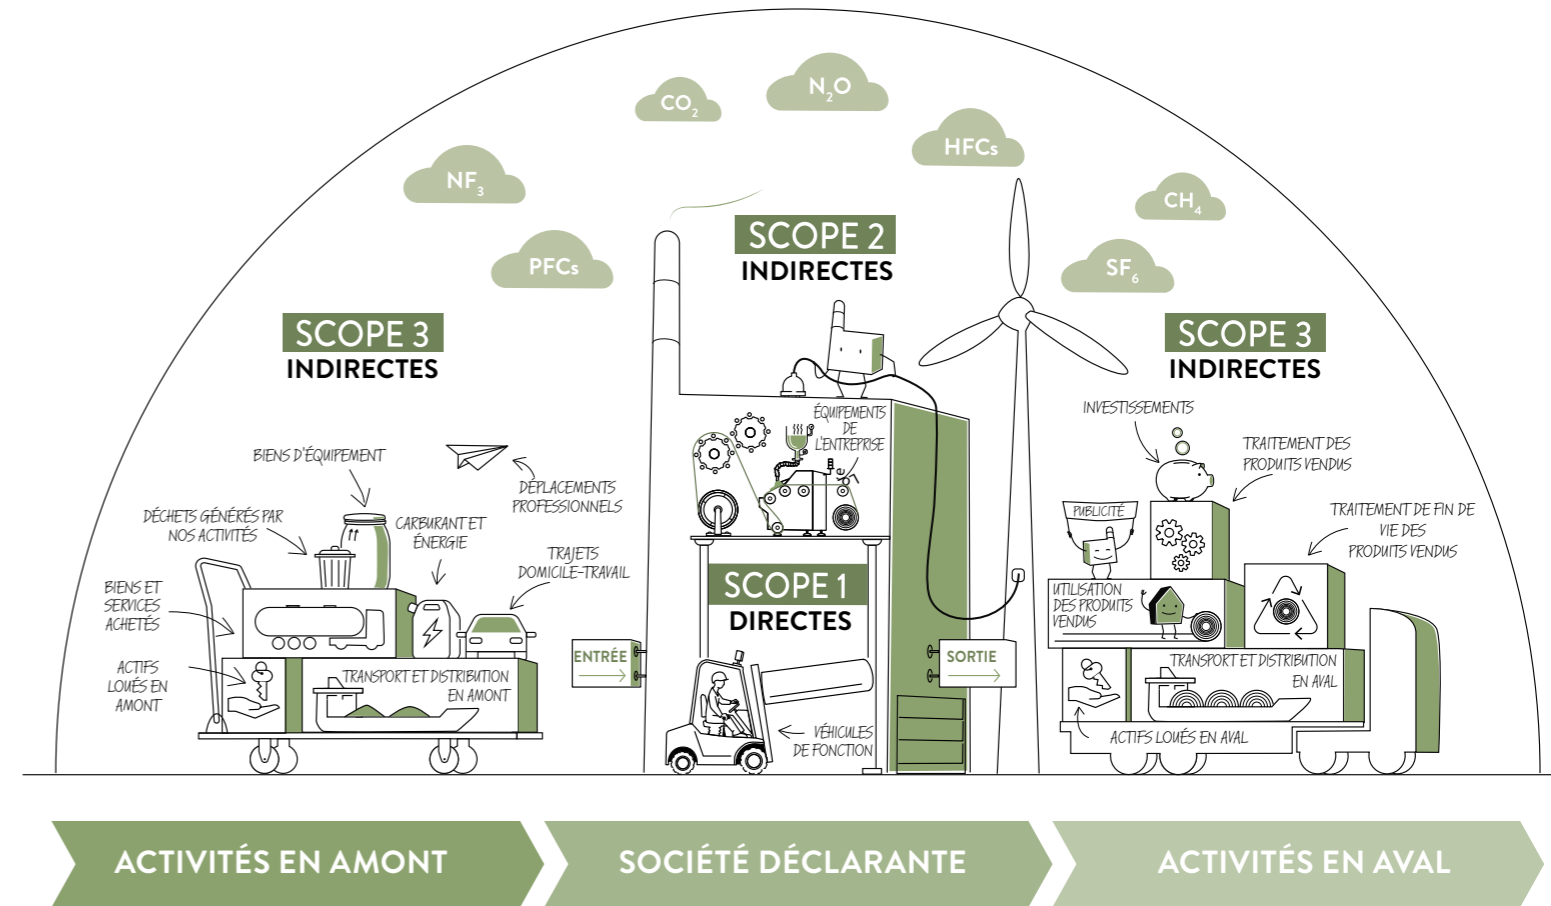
$CO_2$

$N_2O$

HFCs

$NF_3$

$CH_4$

PFCs

$SF_6$

SCOPE 2
INDIRECTES

SCOPE 3
INDIRECTES

SCOPE 3
INDIRECTES

ÉQUIPEMENTS DE L'ENTREPRISE

INVESTISSEMENTS

TRAITEMENT DES PRODUITS VENDUS

BIENS D'ÉQUIPEMENT

DÉPLACEMENTS PROFESSIONNELS

PUBLICITÉ

TRAITEMENT DE FIN DE VIE DES PRODUITS VENDUS

DÉCHETS GÉNÉRÉS PAR NOS ACTIVITÉS

CARBURANT ET ÉNERGIE

TRAJETS DOMICILE-TRAVAIL

SCOPE 1
DIRECTES

UTILISATION DES PRODUITS VENDUS

BIENS ET SERVICES ACHETÉS

ENTRÉE

SORTIE

ACTIFS LOUÉS EN AMONT

TRANSPORT ET DISTRIBUTION EN AMONT

TRANSPORT ET DISTRIBUTION EN AVAL

VÉHICULES DE FONCTION

ACTIFS LOUÉS EN AVAL

ACTIVITÉS EN AMONT

SOCIÉTÉ DÉCLARANTE

ACTIVITÉS EN AVAL